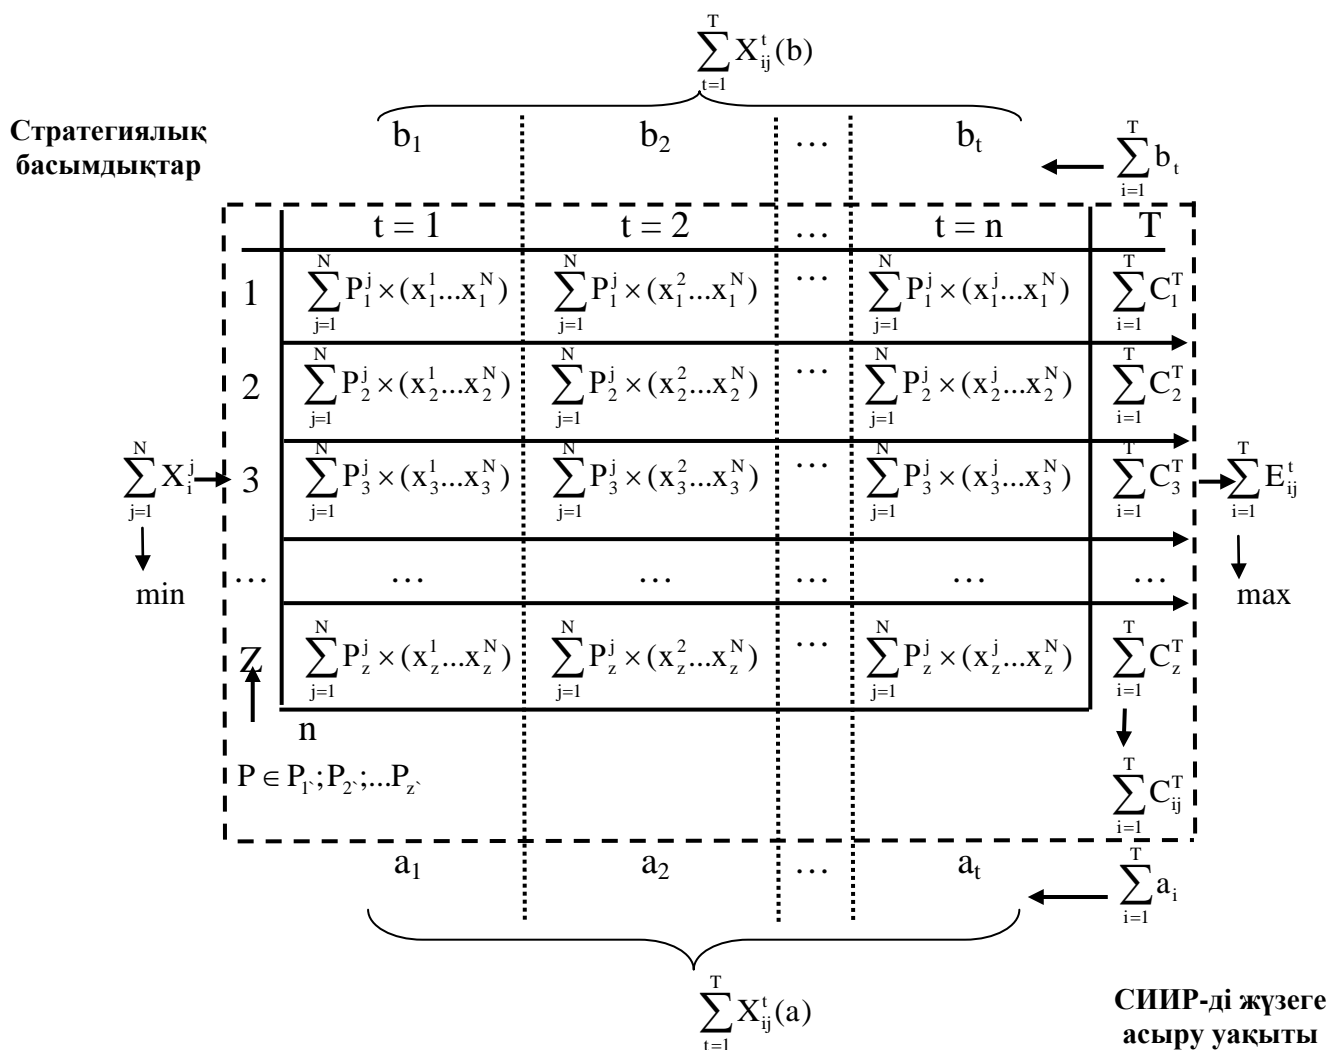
$\sum_{t=1}^{T} X_{ij}^{t}(b)$

Стратегиялық басымдықтар

$b_1$ | $b_2$ | … | $b_t$

$\sum_{i=1}^{T} b_t$

| | t = 1 | t = 2 | … | t = n | T |
|---|---|---|---|---|---|
| 1 | $\sum_{j=1}^{N} P_1^j \times (x_1^1 ... x_1^N)$ | $\sum_{j=1}^{N} P_1^j \times (x_1^2 ... x_1^N)$ | … | $\sum_{j=1}^{N} P_1^j \times (x_1^j ... x_1^N)$ | $\sum_{i=1}^{T} C_1^T$ |
| 2 | $\sum_{j=1}^{N} P_2^j \times (x_2^1 ... x_2^N)$ | $\sum_{j=1}^{N} P_2^j \times (x_2^2 ... x_2^N)$ | … | $\sum_{j=1}^{N} P_2^j \times (x_2^j ... x_2^N)$ | $\sum_{i=1}^{T} C_2^T$ |
| 3 | $\sum_{j=1}^{N} P_3^j \times (x_3^1 ... x_3^N)$ | $\sum_{j=1}^{N} P_3^j \times (x_3^2 ... x_3^N)$ | … | $\sum_{j=1}^{N} P_3^j \times (x_3^j ... x_3^N)$ | $\sum_{i=1}^{T} C_3^T$ |
| … | … | … | … | … | … |
| Z | $\sum_{j=1}^{N} P_z^j \times (x_z^1 ... x_z^N)$ | $\sum_{j=1}^{N} P_z^j \times (x_z^2 ... x_z^N)$ | … | $\sum_{j=1}^{N} P_z^j \times (x_z^j ... x_z^N)$ | $\sum_{i=1}^{T} C_z^T$ |

$\sum_{j=1}^{N} X_i^j$

min

$\sum_{i=1}^{T} E_{ij}^{t}$

max

n

$P \in P_{1`}; P_{2`}; ... P_{z`}$

$\sum_{i=1}^{T} C_{ij}^T$

$a_1$ | $a_2$ | … | $a_t$

$\sum_{i=1}^{T} a_i$

$\sum_{t=1}^{T} X_{ij}^{t}(a)$

СИИР-ді жүзеге асыру уақыты